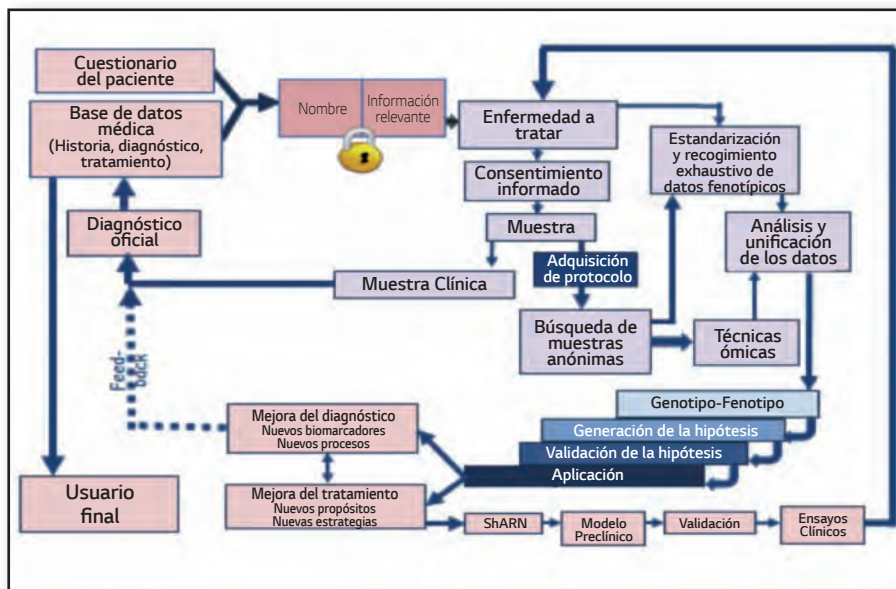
Cuestionario del paciente

Base de datos médica (Historia, diagnóstico, tratamiento)

Nombre

Información relevante

Enfermedad a tratar

Estandarización y recogimiento exhaustivo de datos fenotípicos

Consentimiento informado

Muestra

Adquisición de protocolo

Diagnóstico oficial

Análisis y unificación de los datos

Muestra Clínica

Búsqueda de muestras anónimas

Técnicas ómicas

Feed-back

Genotipo-Fenotipo

Mejora del diagnóstico
Nuevos biomarcadores
Nuevos procesos

Generación de la hipótesis

Validación de la hipótesis

Aplicación

Usuario final

Mejora del tratamiento
Nuevos propósitos
Nuevas estrategias

ShARN

Modelo Preclínico

Validación

Ensayos Clínicos